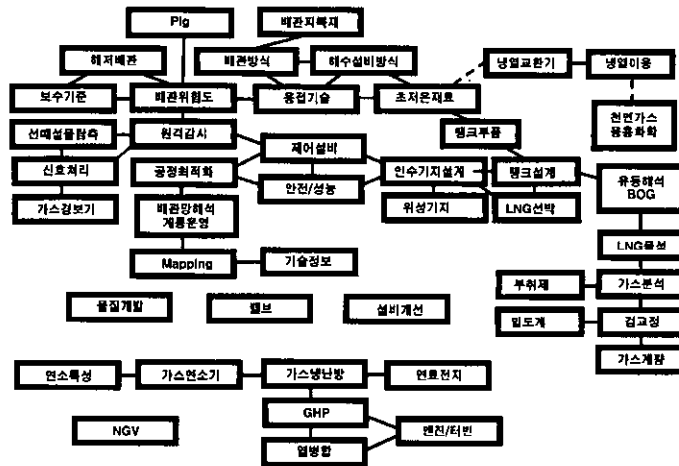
Pig

배관피복재

해저배관

배관방식

해수설비방식

냉열교환기

냉열이용

보수기준

배관위험도

용접기술

초저온재료

천연가스 응용화학

선배설물탐측

원격감시

탱크부품

제어설비

신호처리

공정최적화

인수기지설계

탱크설계

유동해석 BOG

안전/성능

가스경보기

배관망해석 계통운영

위성기지

LNG선박

LNG품질

Mapping

기술정보

부취제

가스분석

물질개발

밸브

설비개선

밀도계

검교정

가스계량

연소특성

가스연소기

가스냉난방

연료전지

GHP

NGV

엔진/터빈

열병합